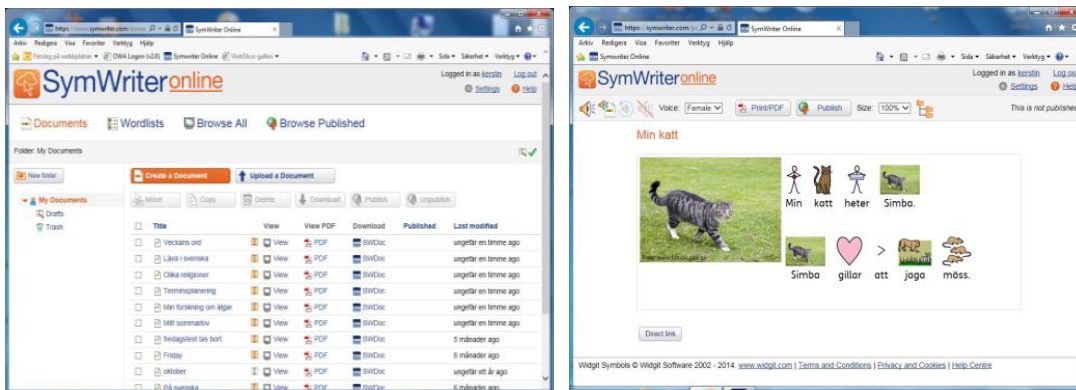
https://www.symwriter.com/ SymWriter Online

Arkiv Redigera Visa Favoriter Verktyg Hjälp

Förslag på webbplatser OWA Logon (v2.0) SymWriter Online WebSlice-galleri

Sida Säkerhet Verktyg

SymWriteronline

Logged in as kerstin Log out

Settings Help

Documents Wordlists Browse All Browse Published

Folder: My Documents

New folder

My Documents
Drafts
Trash

Create a Document Upload a Document

Move Copy Delete Download Publish Unpublish

| Title | View | View PDF | Download | Published | Last modified |
|---|---|---|---|---|---|
| Veckans ord | View | PDF | SWDoc | | ungefär en timme ago |
| Läxa i svenska | View | PDF | SWDoc | | ungefär en timme ago |
| Olika religioner | View | PDF | SWDoc | | ungefär en timme ago |
| Terminsplanering | View | PDF | SWDoc | | ungefär en timme ago |
| Min forskning om älgar | View | PDF | SWDoc | | ungefär en timme ago |
| Mitt sommarlov | View | PDF | SWDoc | | ungefär en timme ago |
| fredagstest tas bort | View | PDF | SWDoc | | 5 månader ago |
| Friday | View | PDF | SWDoc | | 8 månader ago |
| oktober | View | PDF | SWDoc | | ungefär ett år ago |
| På svenska | View | PDF | SWDoc | | 6 månader ago |

https://symwriter.com/ SymWriter Online

Arkiv Redigera Visa Favoriter Verktyg Hjälp

Symwriter Online

Sida Säkerhet Verktyg

SymWriteronline

Logged in as kerstin Log out

Settings Help

Voice: Female Print/PDF Publish Size: 100%

This is not published

Min katt

Min katt heter Simba.

Simba gillar att jaga möss.

Direct link

Widgit Symbols © Widgit Software 2002 - 2014. www.widgit.com | Terms and Conditions | Privacy and Cookies | Help Centre